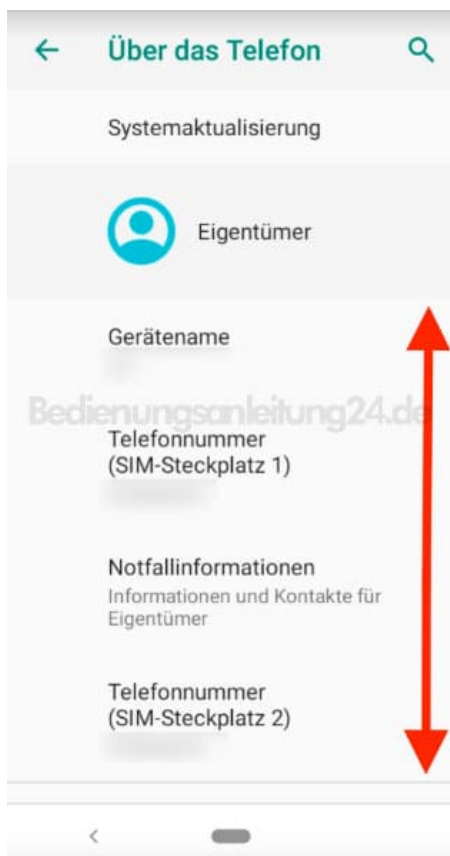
← Über das Telefon

Systemaktualisierung

Eigentümer

Gerätename

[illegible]

Bedienungsanleitung24.de

Telefonnummer (SIM-Steckplatz 1)

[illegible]

Notfallinformationen

Informationen und Kontakte für Eigentümer

Telefonnummer (SIM-Steckplatz 2)

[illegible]

<